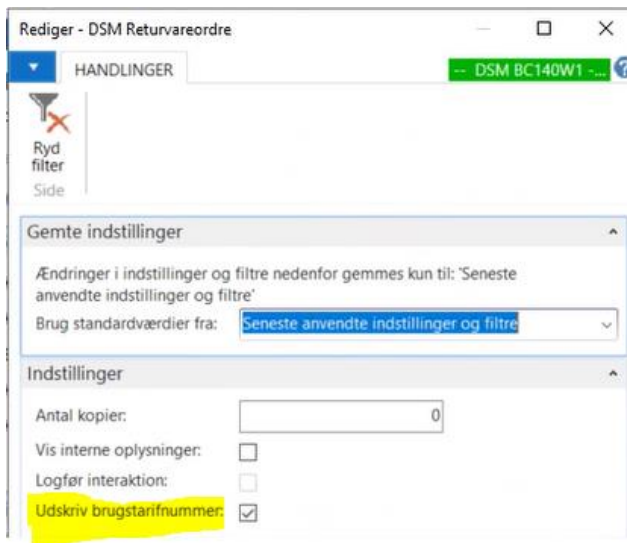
Rediger - DSM Returvareordre

HANDLINGER

-- DSM BC140W1 -...

Ryd filter

Side

Gemte indstillinger

Ændringer i indstillinger og filtre nedenfor gemmes kun til: 'Seneste anvendte indstillinger og filtre'

Brug standardværdier fra: Seneste anvendte indstillinger og filtre

Indstillinger

Antal kopier: 0

Vis interne oplysninger:

Logfør interaktion:

Udskriv brugstarifnummer: